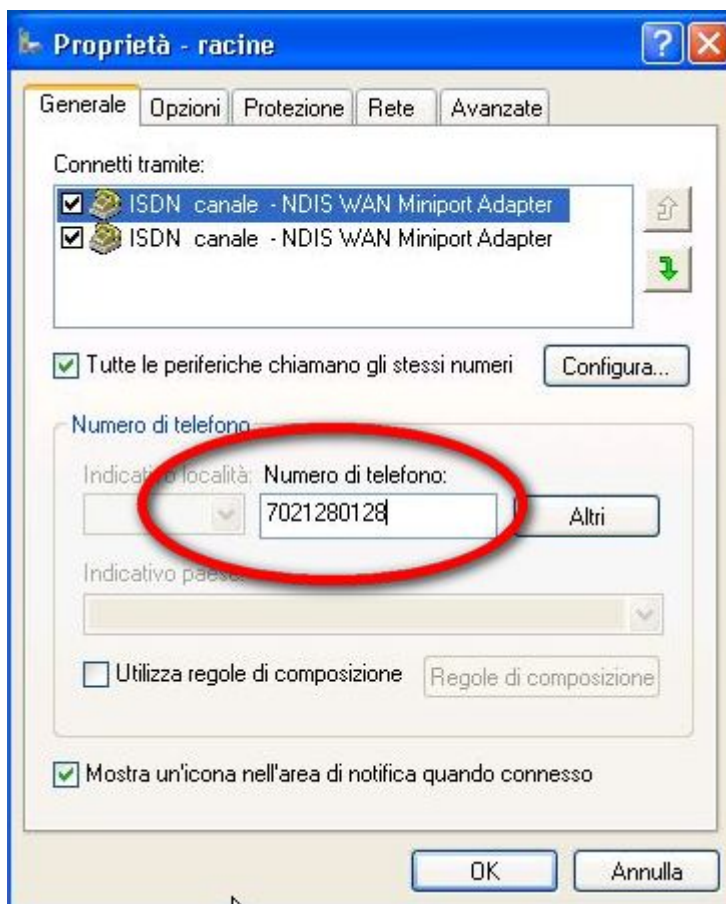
Proprietà - racine

Generale | Opzioni | Protezione | Rete | Avanzate

Connetti tramite:

ISDN canale - NDIS WAN Miniport Adapter
ISDN canale - NDIS WAN Miniport Adapter

Tutte le periferiche chiamano gli stessi numeri

Configura...

Numero di telefono

Indicativo località: Numero di telefono:

7021280128

Altri

Indicativo paese:

Utilizza regole di composizione

Regole di composizione

Mostra un'icona nell'area di notifica quando connesso

OK

Annulla